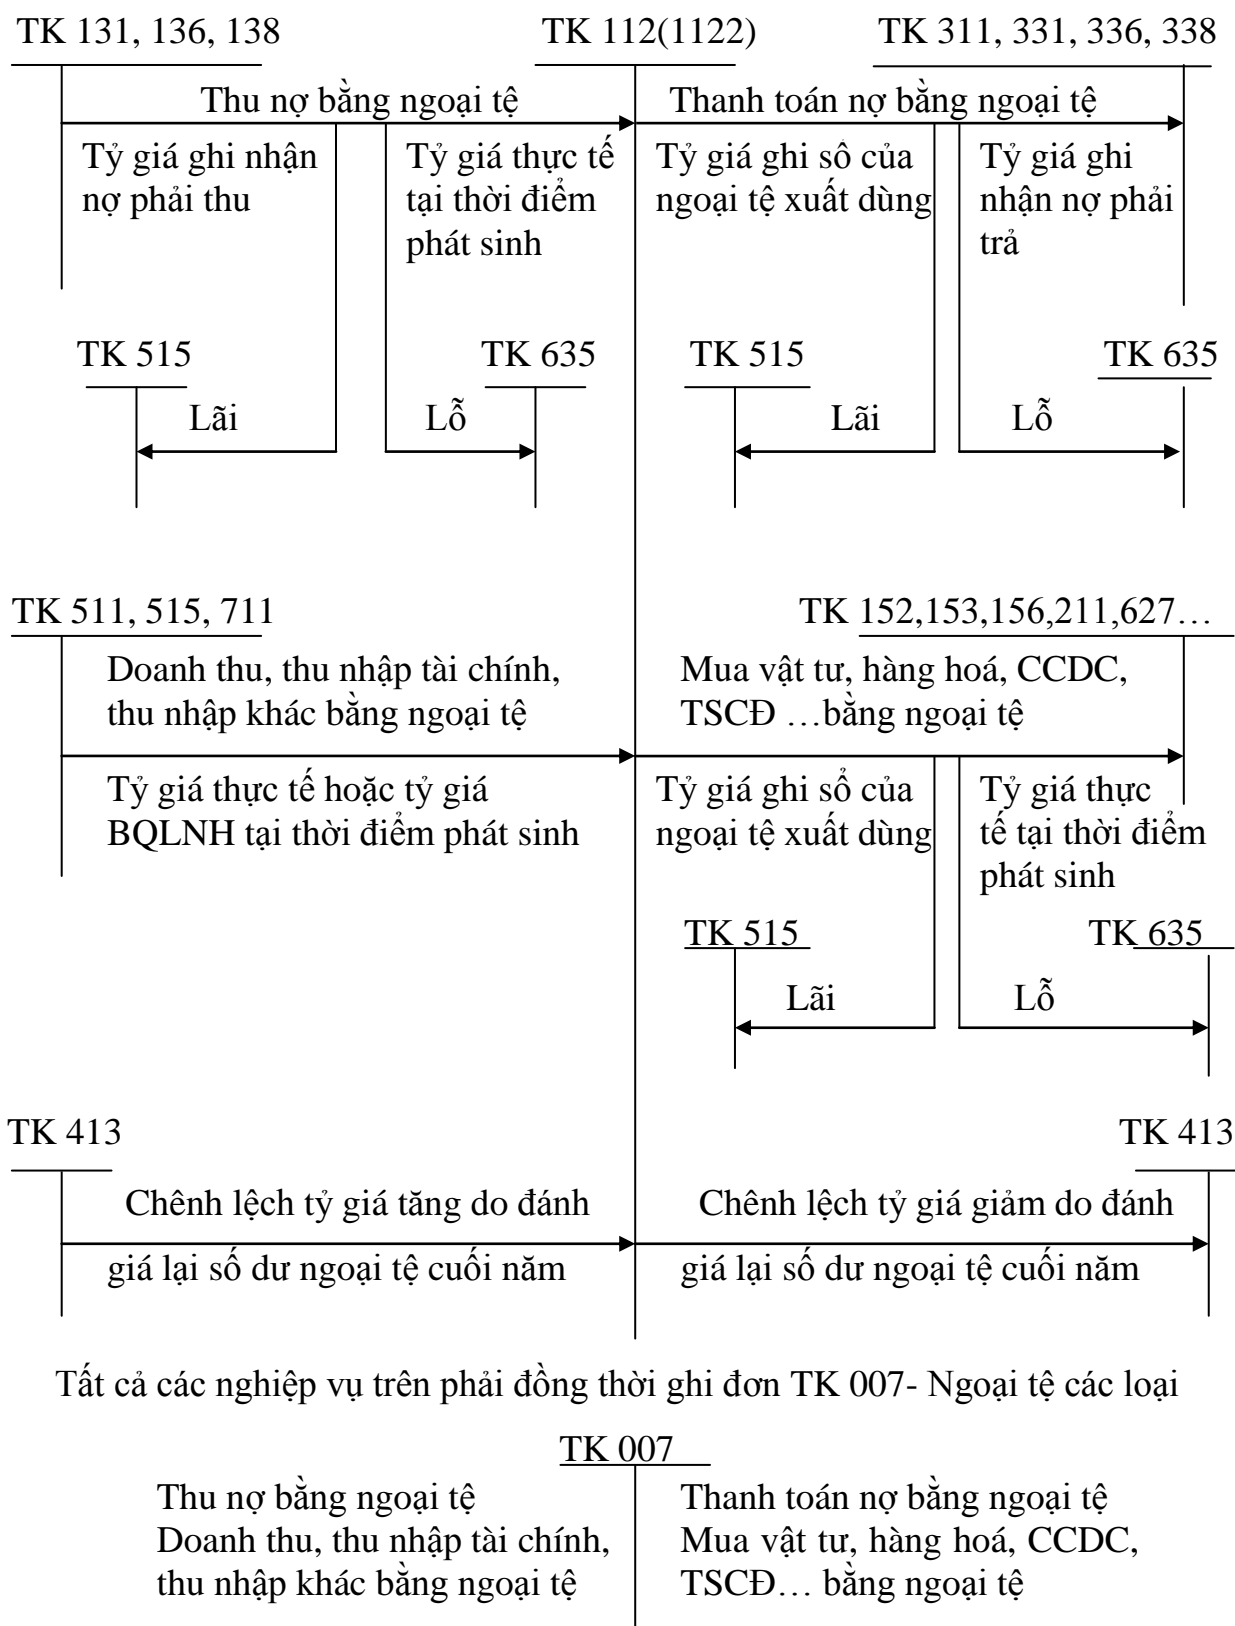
TK 131, 136, 138

TK 112(1122)

TK 311, 331, 336, 338

Thu nợ bằng ngoại tệ

Thanh toán nợ bằng ngoại tệ

Tỷ giá ghi nhận nợ phải thu

Tỷ giá thực tế tại thời điểm phát sinh

Tỷ giá ghi sô của ngoại tệ xuất dùng

Tỷ giá ghi nhận nợ phải trả

TK 515

TK 635

TK 515

TK 635

Lãi

Lỗ

Lãi

Lỗ

TK 511, 515, 711

TK 152,153,156,211,627…

Doanh thu, thu nhập tài chính, thu nhập khác bằng ngoại tệ

Mua vật tư, hàng hoá, CCDC, TSCĐ …bằng ngoại tệ

Tỷ giá thực tế hoặc tỷ giá BQLNH tại thời điểm phát sinh

Tỷ giá ghi sổ của ngoại tệ xuất dùng

Tỷ giá thực tế tại thời điểm phát sinh

TK 515

TK 635

Lãi

Lỗ

TK 413

TK 413

Chênh lệch tỷ giá tăng do đánh giá lại số dư ngoại tệ cuối năm

Chênh lệch tỷ giá giảm do đánh giá lại số dư ngoại tệ cuối năm

Tất cả các nghiệp vụ trên phải đồng thời ghi đơn TK 007- Ngoại tệ các loại

TK 007

Thu nợ bằng ngoại tệ
Doanh thu, thu nhập tài chính, thu nhập khác bằng ngoại tệ

Thanh toán nợ bằng ngoại tệ
Mua vật tư, hàng hoá, CCDC, TSCĐ… bằng ngoại tệ